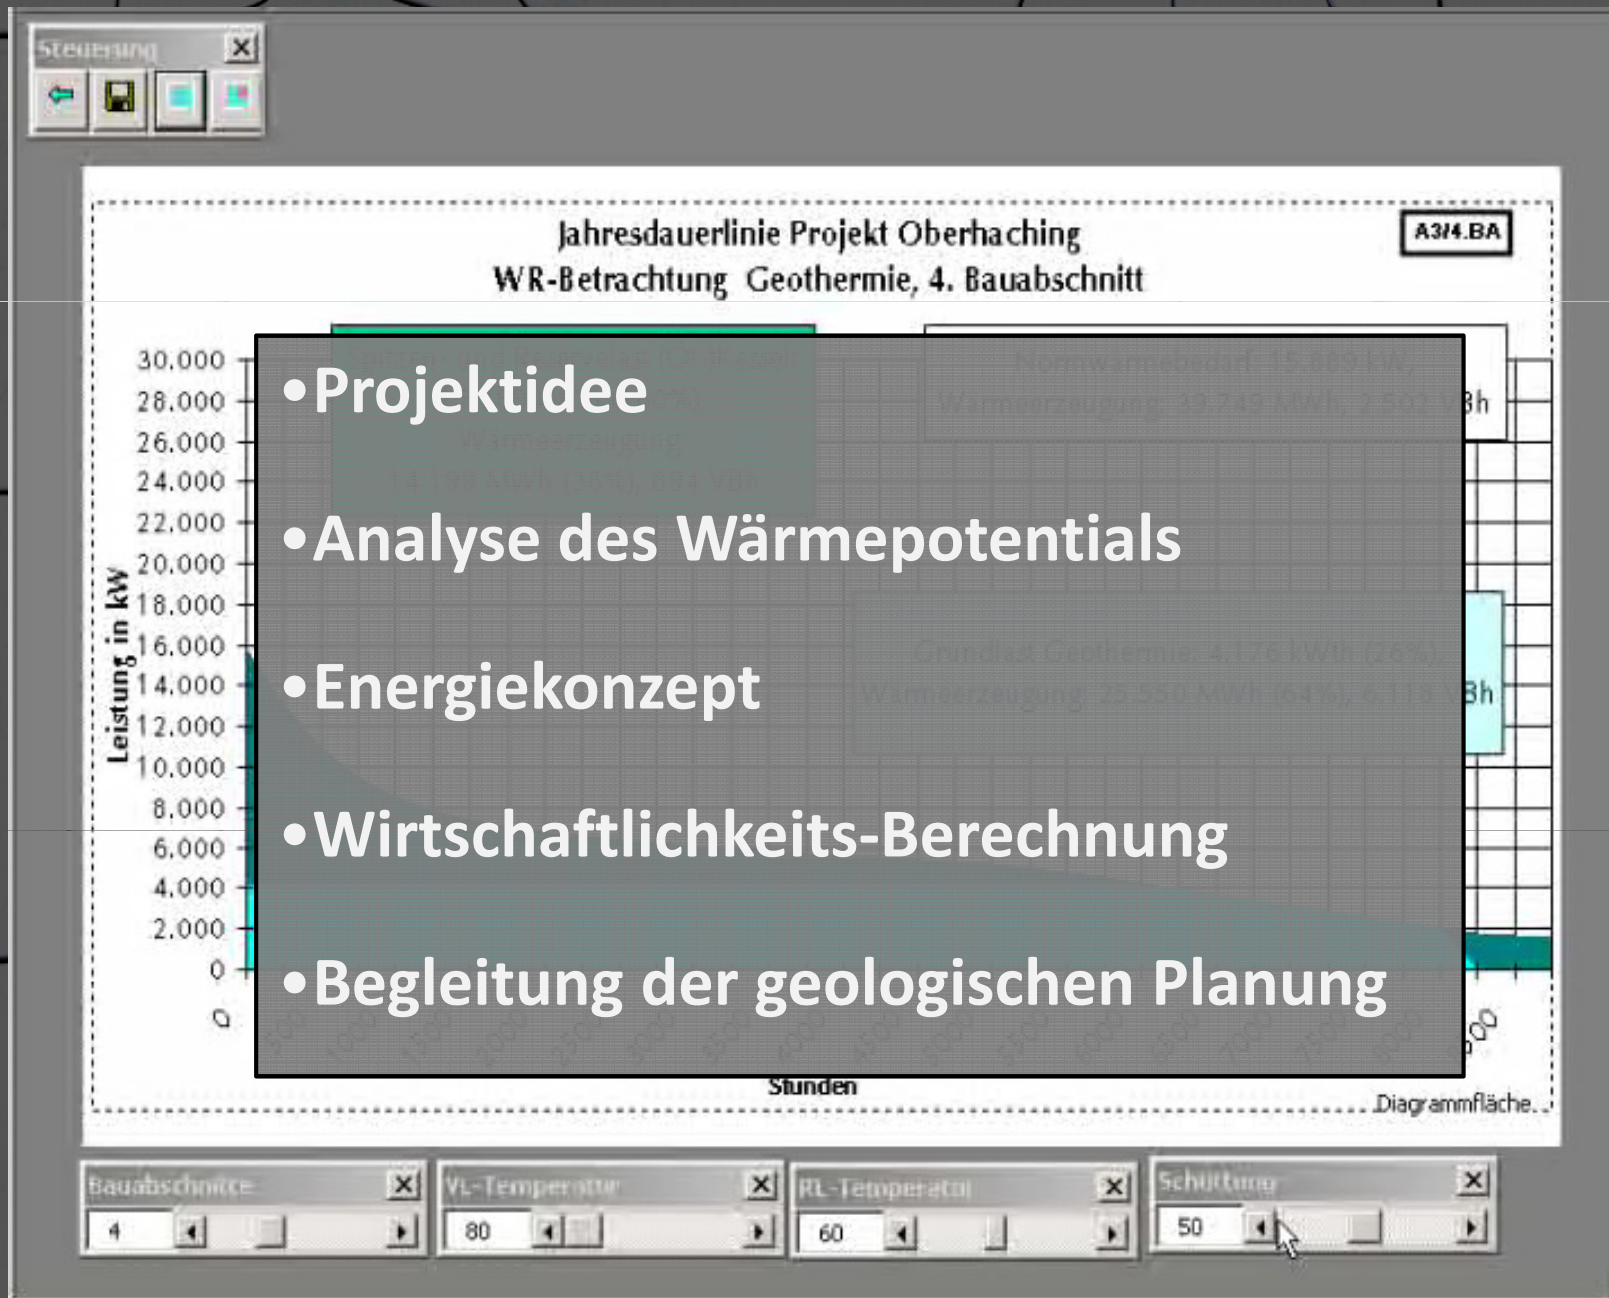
Steuerung

Jahresdauerlinie Projekt Oberhaching
WR-Betrachtung Geothermie, 4. Bauabschnitt

A3/4.BA

30.000
28.000
26.000
24.000
22.000
20.000
18.000
16.000
14.000
12.000
10.000
8.000
6.000
4.000
2.000
0

Leistung in kW

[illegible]

Normwärmebedarf 15.889 kW,
Wärmeerzeugung 39.749 MWh, 2.502 Vbh

Grundlast Geothermie 4.176 kWth (26%),
Wärmeerzeugung 25.550 MWh (64%), 6.118 Vbh

•Projektidee

•Analyse des Wärmepotentials

•Energiekonzept

•Wirtschaftlichkeits-Berechnung

•Begleitung der geologischen Planung

0

Stunden

Diagrammfläche

Bauabschnitte
4

VL-Temperatur
80

RL-Temperatur
60

Schüttung
50